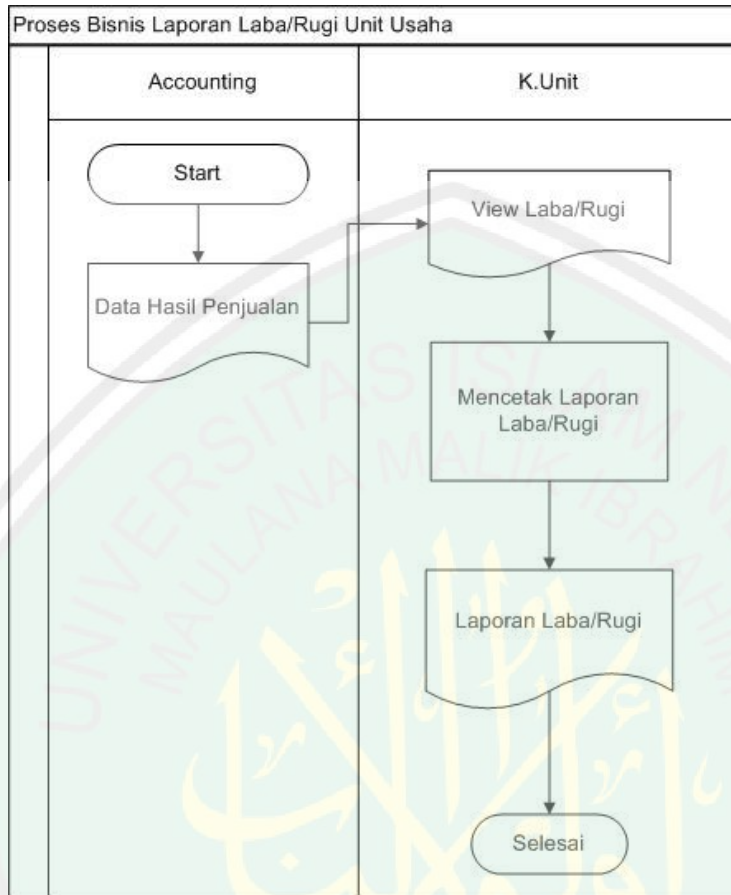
Proses Bisnis Laporan Laba/Rugi Unit Usaha

Accounting

K.Unit

Start

Data Hasil Penjualan

View Laba/Rugi

Mencetak Laporan Laba/Rugi

Laporan Laba/Rugi

Selesai

UNIVERSITAS ISLAM NEGERI MAULANA MALIK IBRAHIM